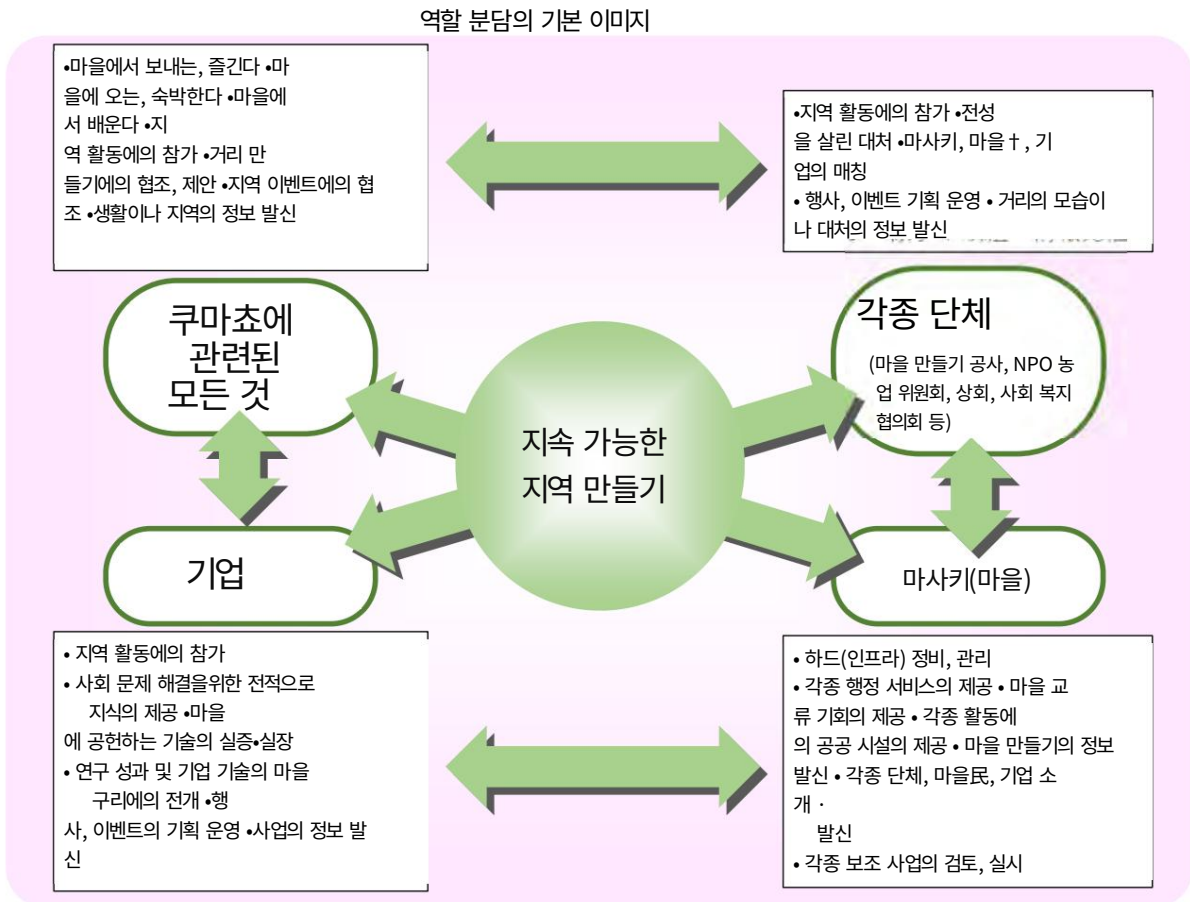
역할 분담의 기본 이미지

•마을에서 보내는, 즐긴다 •마을에 오는, 숙박한다 •마을에서 배운다 •지역 활동에의 참가 •거리 만들기에의 협조, 제안 •지역 이벤트에의 협조 •생활이나 지역의 정보 발신

•지역 활동에의 참가 •전성을 살린 대처 •마사키, 마을†, 기업의 매칭
• 행사, 이벤트 기획 운영 • 거리의 모습이나 대처의 정보 발신

쿠마쵸에 관련된 모든 것

각종 단체
(마을 만들기 공사, NPO 농업 위원회, 상회, 사회 복지 협의회 등)

지속 가능한 지역 만들기

기업

마사키(마을)

• 지역 활동에의 참가
• 사회 문제 해결을위한 전적으로 지식의 제공 •마을에 공헌하는 기술의 실증•실장
• 연구 성과 및 기업 기술의 마을 구리에의 전개 •행사, 이벤트의 기획 운영 •사업의 정보 발신

• 하드(인프라) 정비, 관리
• 각종 행정 서비스의 제공 • 마을 교류 기회의 제공 • 각종 활동에의 공공 시설의 제공 • 마을 만들기의 정보 발신 • 각종 단체, 마을民, 기업 소개 ·
발신
• 각종 보조 사업의 검토, 실시